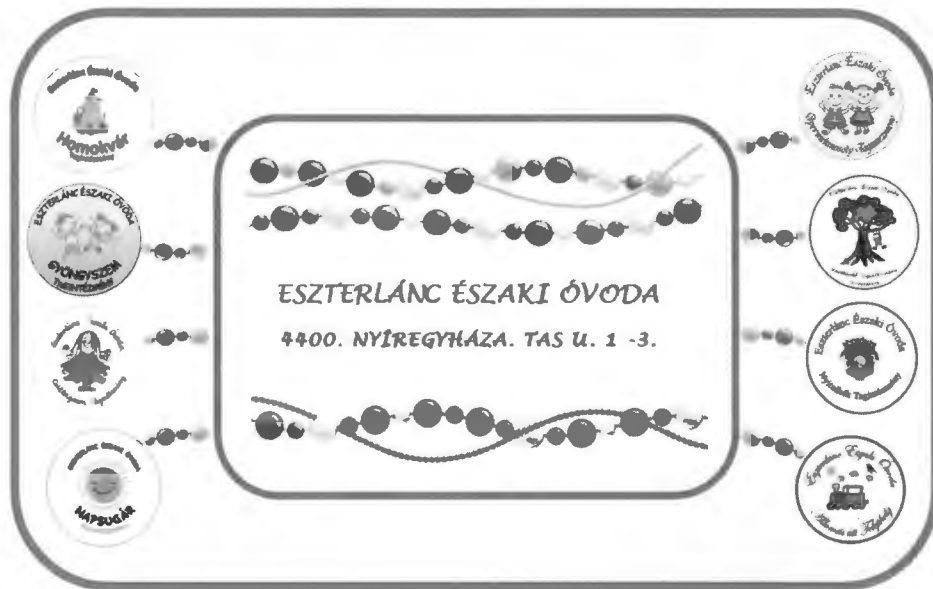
ESZTERLÁNC ÉSZAKI ÓVODA
4400. NYÍREGYHÁZA. TAS U. 1 -3.

Eszterlánc Északi Óvoda
Homokvár
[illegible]

ESZTERLÁNC ÉSZAKI ÓVODA
GYÖNGYSZEM
TAGINTÉZMÉNY

Eszterlánc Északi Óvoda
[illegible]

Eszterlánc Északi Óvoda
NAPSUGÁR

Eszterlánc Északi Óvoda
Gyermekmosoly Tagintézmény

Eszterlánc Északi Óvoda
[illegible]

Eszterlánc Északi Óvoda
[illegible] Tagintézmény

Eszterlánc Északi Óvoda
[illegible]